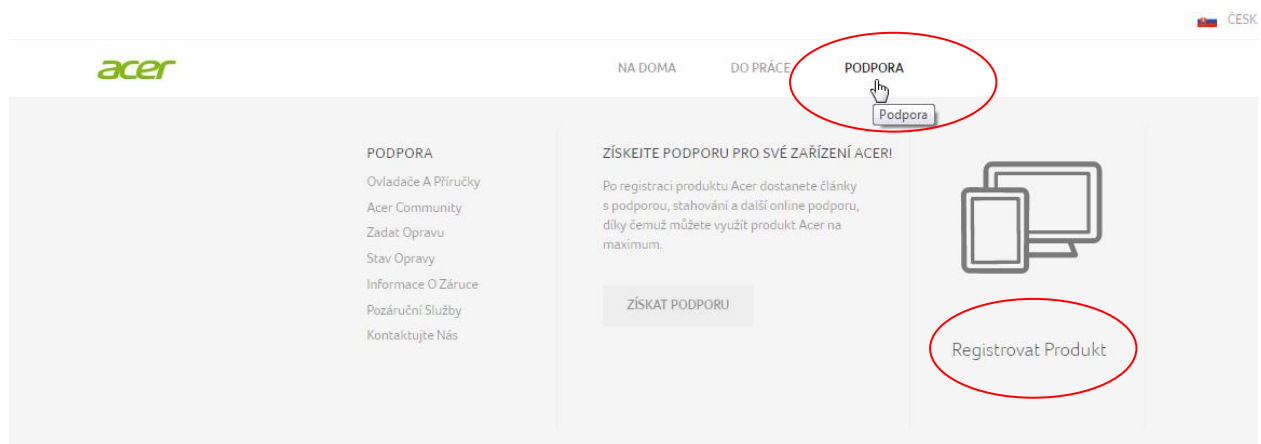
ČESK

acer

NA DOMA DO PRÁCE PODPORA

Podpora

PODPORA

Ovladače A Příručky

Acer Community

Zadat Opravu

Stav Opravy

Informace O Záruce

Pozáruční Služby

Kontaktujte Nás

ZÍSKEITE PODPORU PRO SVÉ ZAŘÍZENÍ ACER!

Po registraci produktu Acer dostanete články s podporou, stahování a další online podporu, díky čemuž můžete využít produkt Acer na maximum.

ZÍSKAT PODPORU

Registrovat Produkt